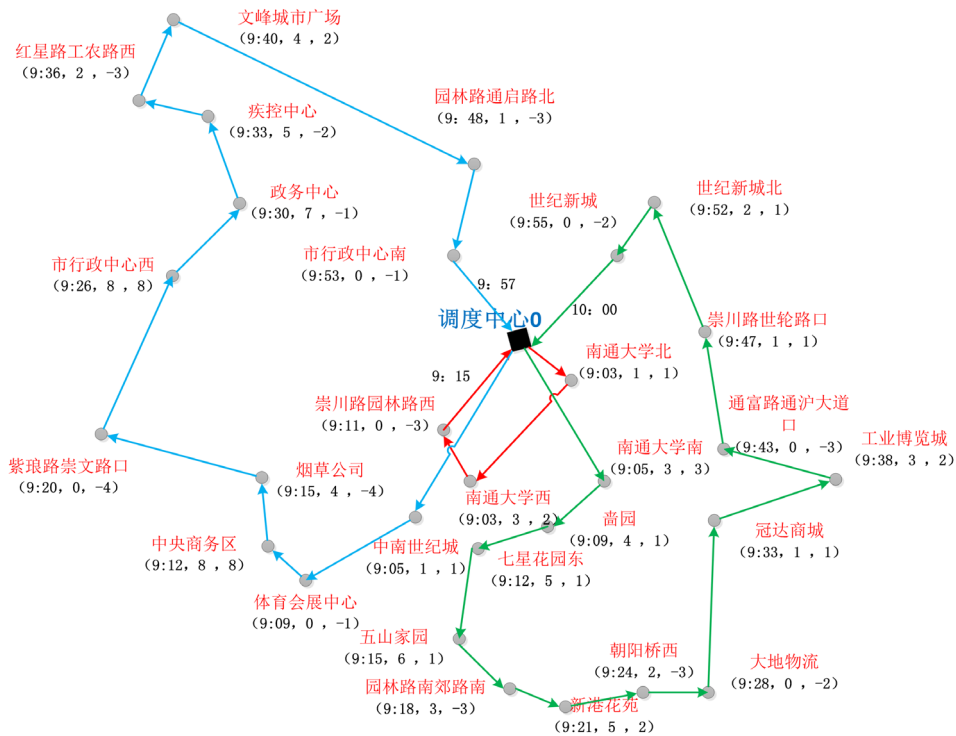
文峰城市广场
(9:40，4，2)

红星路工农路西
(9:36，2，-3)

园林路通启路北
(9：48，1，-3)

疾控中心
(9:33，5，-2)

政务中心
(9:30，7，-1)

世纪新城
(9:55，0，-2)

世纪新城北
(9:52，2，1)

市行政中心南
(9:53，0，-1)

市行政中心西
(9:26，8，8)

9：57

10：00

调度中心0

崇川路世轮路口
(9:47，1，1)

南通大学北
(9:03，1，1)

9：15

崇川路园林路西
(9:11，0，-3)

通富路通沪大道口
(9:43，0，-3)

工业博览城
(9:38，3，2)

南通大学南
(9:05，3，3)

紫琅路崇文路口
(9:20，0，-4)

烟草公司
(9:15，4，-4)

南通大学西
(9:03，3，2)

啬园
(9:09，4，1)

冠达商城
(9:33，1，1)

中央商务区
(9:12，8，8)

中南世纪城
(9:05，1，1)

七星花园东
(9:12，5，1)

体育会展中心
(9:09，0，-1)

五山家园
(9:15，6，1)

朝阳桥西
(9:24，2，-3)

大地物流
(9:28，0，-2)

园林路南郊路南
(9:18，3，-3)

新港花苑
(9:21，5，2)